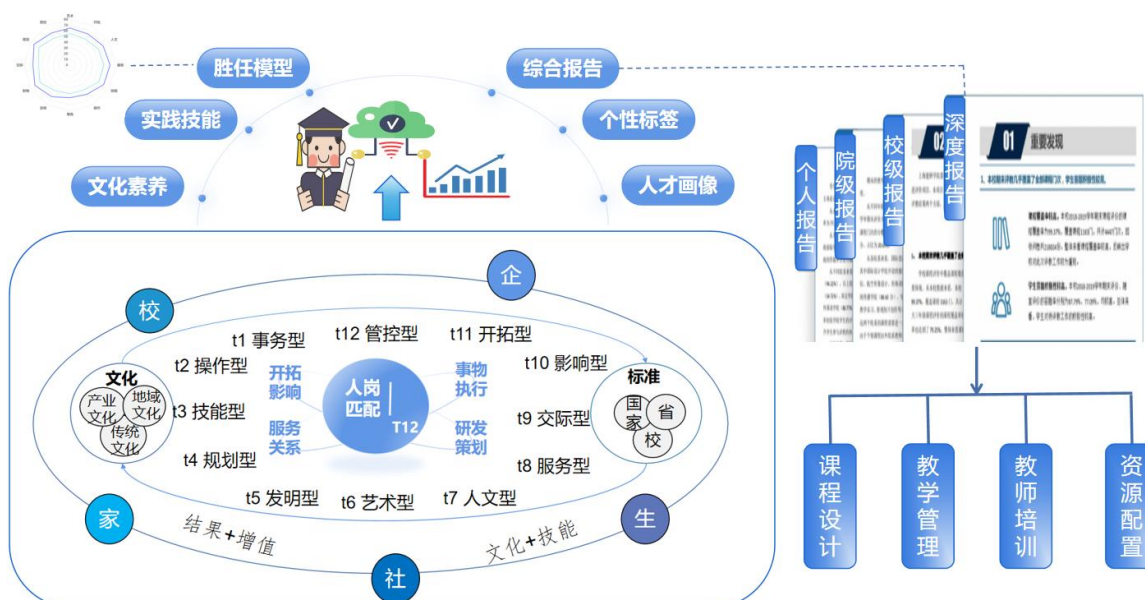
胜任模型
实践技能
文化素养
综合报告
个性标签
人才画像

个人报告
院级报告
校级报告
深度报告
01 重要发现

企
校
t12 管控型
t11 开拓型
t1 事务型
t2 操作型
t10 影响型
文化
产业文化
地域文化
传统文化
t3 技能型
开拓影响
人岗匹配
T12
事物执行
标准
国家
省
校
t9 交际型
服务关系
研发策划
t4 规划型
t8 服务型
t5 发明型
t6 艺术型
t7 人文型
家
生
结果+增值
文化+技能
社

课程设计
教学管理
教师培训
资源配置